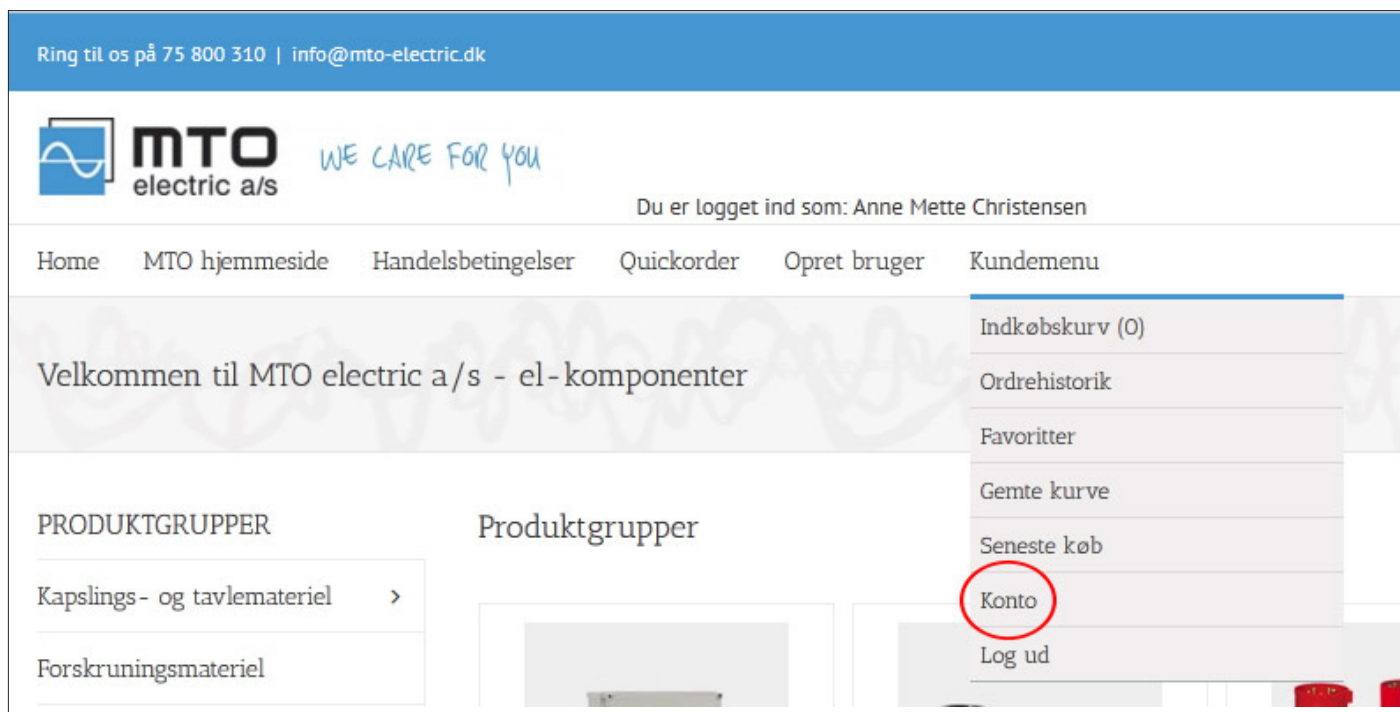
Ring til os på 75 800 310 | info@mto-electric.dk

MTO electric a/s WE CARE FOR YOU

Du er logget ind som: Anne Mette Christensen

Home MTO hjemmeside Handelsbetingelser Quickorder Opret bruger Kundemenu

Indkøbskurv (0)
Ordrehistorik
Favoritter
Gemte kurve
Seneste køb
Konto
Log ud

Velkommen til MTO electric a/s - el-komponenter

PRODUKTGRUPPER
Kapslings- og tavlemateriel >
Forskruningsmateriel

Produktgrupper